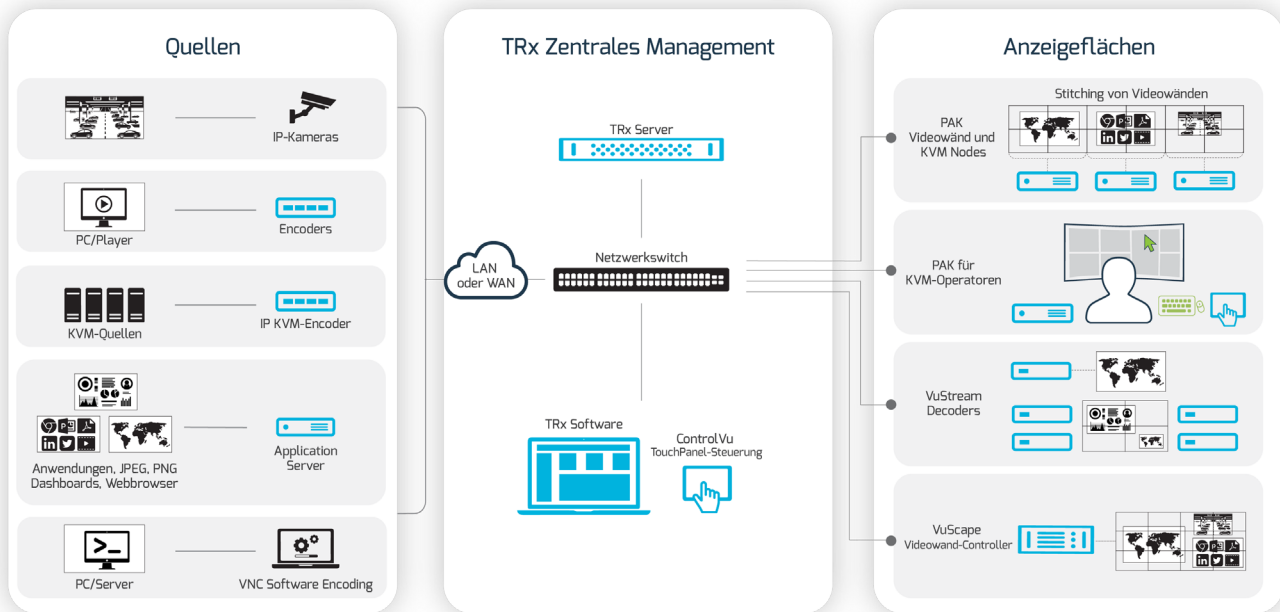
Quellen

IP-Kameras

PC/Player

Encoders

KVM-Quellen

IP KVM-Encoder

Anwendungen, JPEG, PNG Dashboards, Webbrowser

Application Server

PC/Server

VNC Software Encoding

TRx Zentrales Management

TRx Server

LAN oder WAN

Netzwerkswitch

TRx Software

ControlVu TouchPanel-Steuerung

Anzeigeflächen

Stitching von Videowänden

PAK Videowänd und KVM Nodes

PAK für KVM-Operatoren

VuStream Decoders

VuScape Videowand-Controller